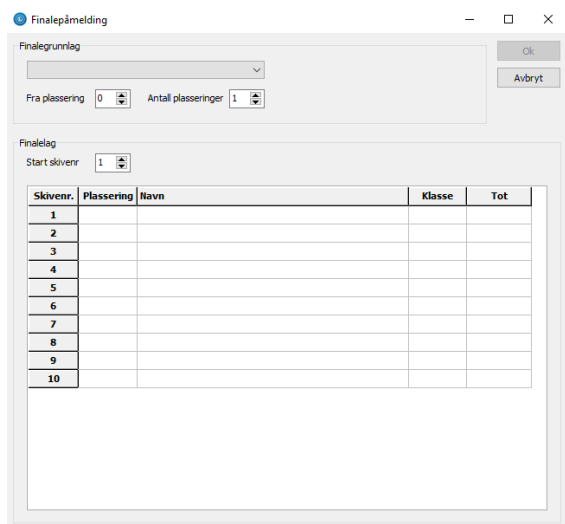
Finalepåmelding

Finalegrunnlag

Fra plassering 0 Antall plasseringer 1

Ok
Avbryt

Finalelag

Start skivenr 1

| Skivenr. | Plassering | Navn | Klasse | Tot |
|---|---|---|---|---|
| 1 | | | | |
| 2 | | | | |
| 3 | | | | |
| 4 | | | | |
| 5 | | | | |
| 6 | | | | |
| 7 | | | | |
| 8 | | | | |
| 9 | | | | |
| 10 | | | | |